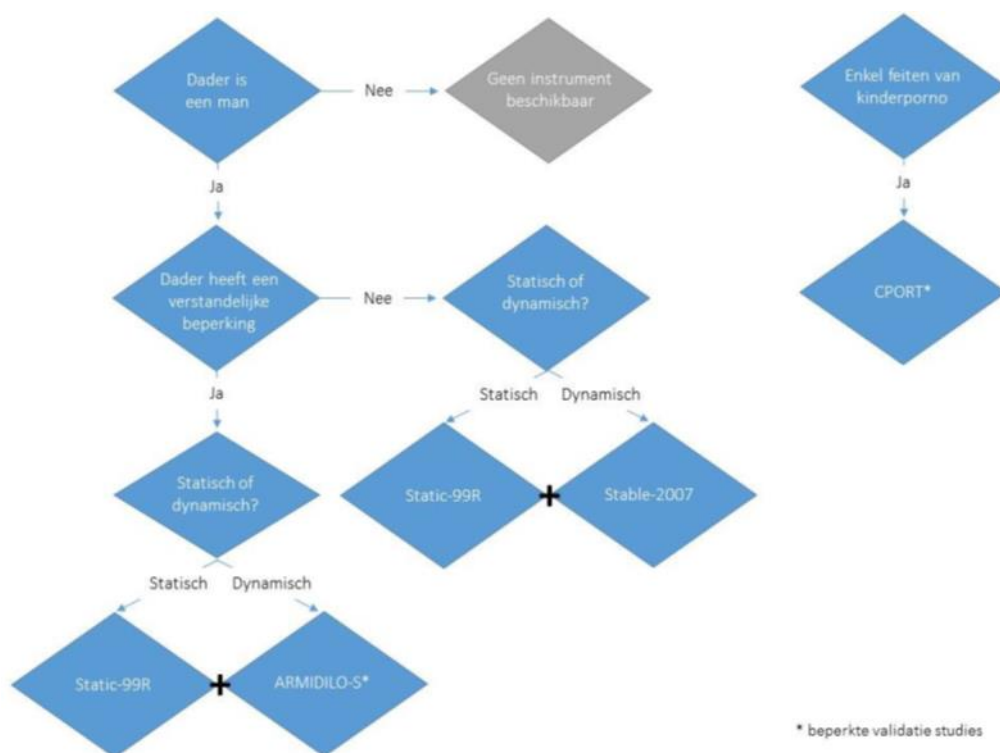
Dader is een man

Nee

Geen instrument beschikbaar

Enkel feiten van kinderporno

Ja

CPORT*

Ja

Dader heeft een verstandelijke beperking

Nee

Statisch of dynamisch?

Statisch

Dynamisch

Static-99R

+

Stable-2007

Ja

Statisch of dynamisch?

Statisch

Dynamisch

Static-99R

+

ARMIDILO-S*

* beperkte validatie studies